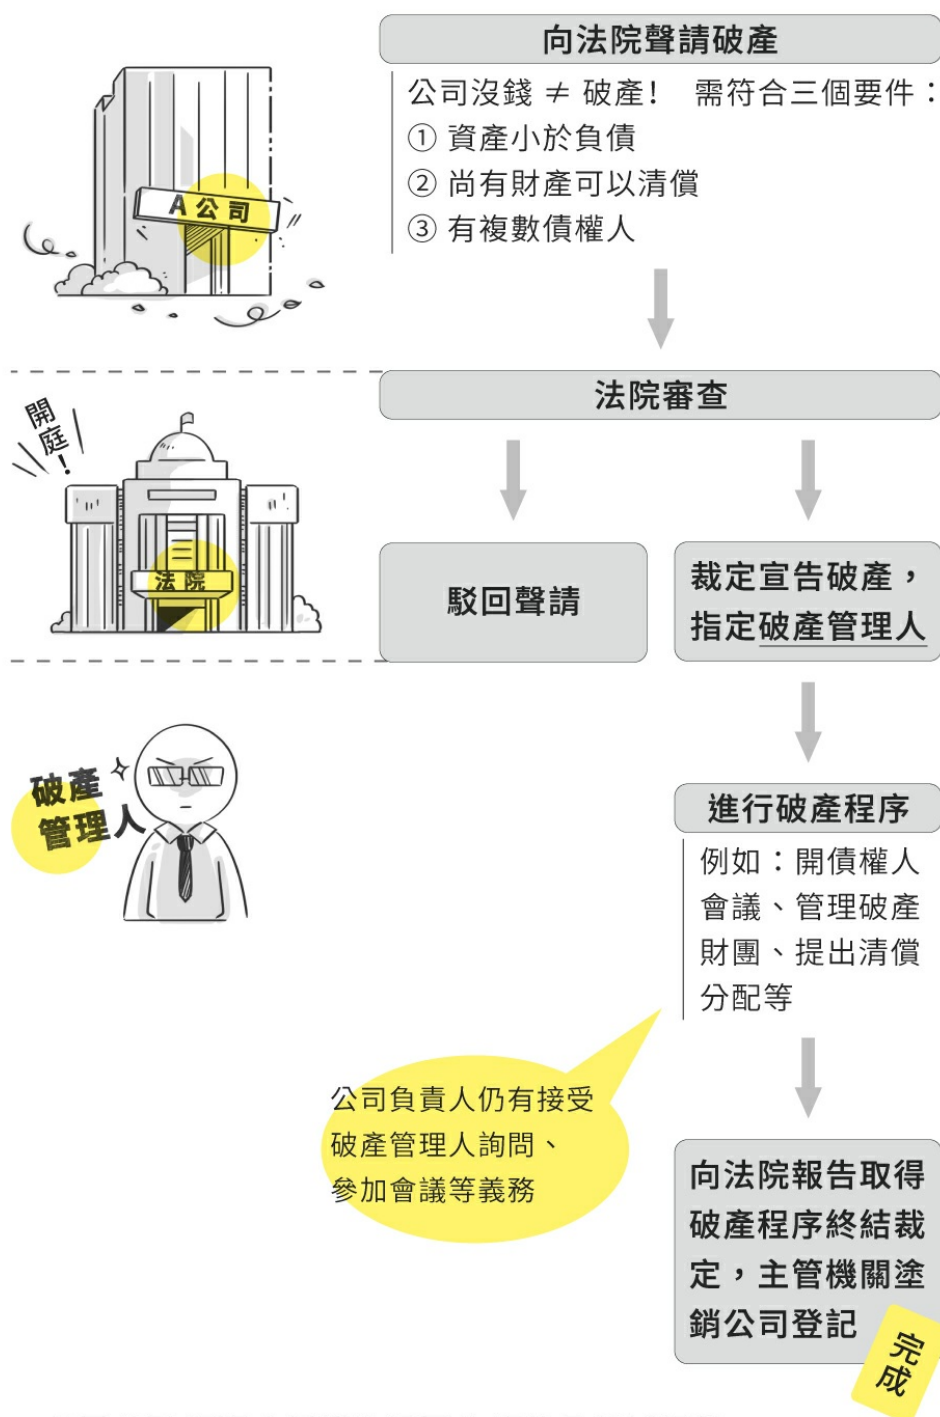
A公司

向法院聲請破產

公司沒錢 ≠ 破產！ 需符合三個要件：
① 資產小於負債
② 尚有財產可以清償
③ 有複數債權人

開庭！

法院

法院審查

駁回聲請

裁定宣告破產，指定破產管理人

破產管理人

進行破產程序

例如：開債權人會議、管理破產財團、提出清償分配等

公司負責人仍有接受破產管理人詢問、參加會議等義務

向法院報告取得破產程序終結裁定，主管機關塗銷公司登記

完成